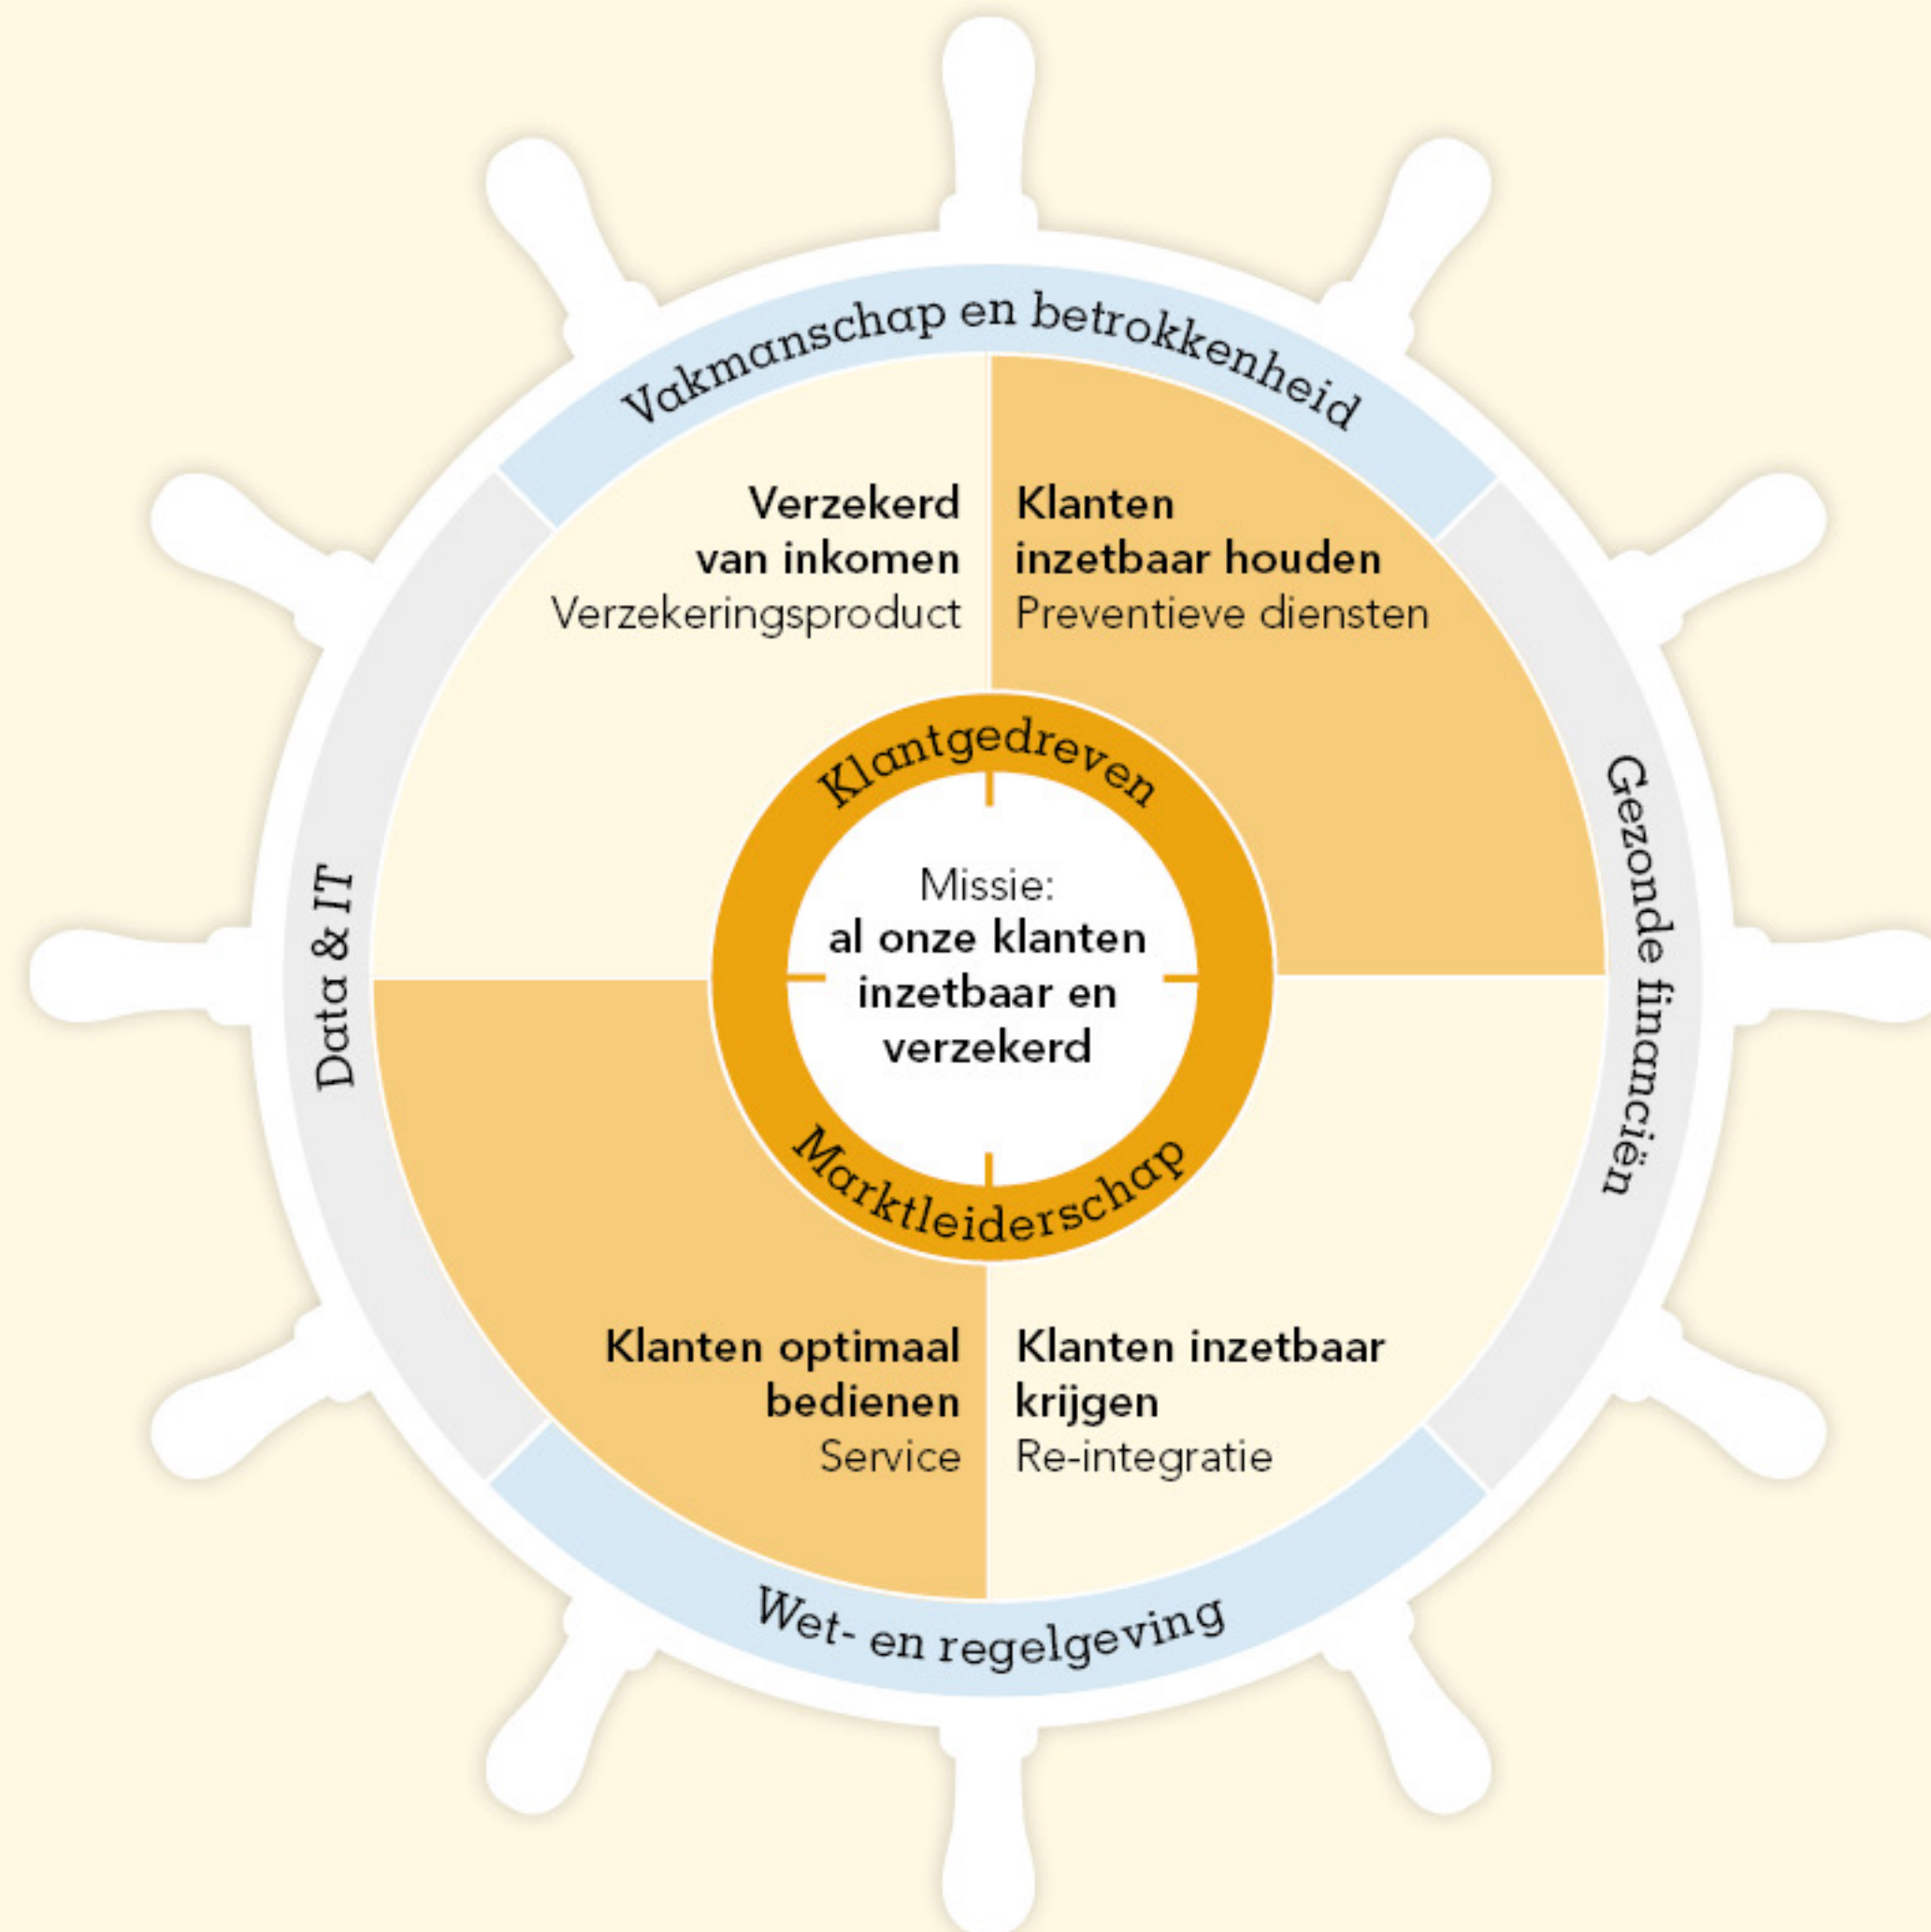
Vakmanschap en betrokkenheid

Data & IT

Gezonde financiën

Wet- en regelgeving

Verzekerd van inkomen
Verzekeringsproduct

Klanten inzetbaar houden
Preventieve diensten

Klantgedreven

Missie:
al onze klanten inzetbaar en verzekerd

Marktleiderschap

Klanten optimaal bedienen
Service

Klanten inzetbaar krijgen
Re-integratie